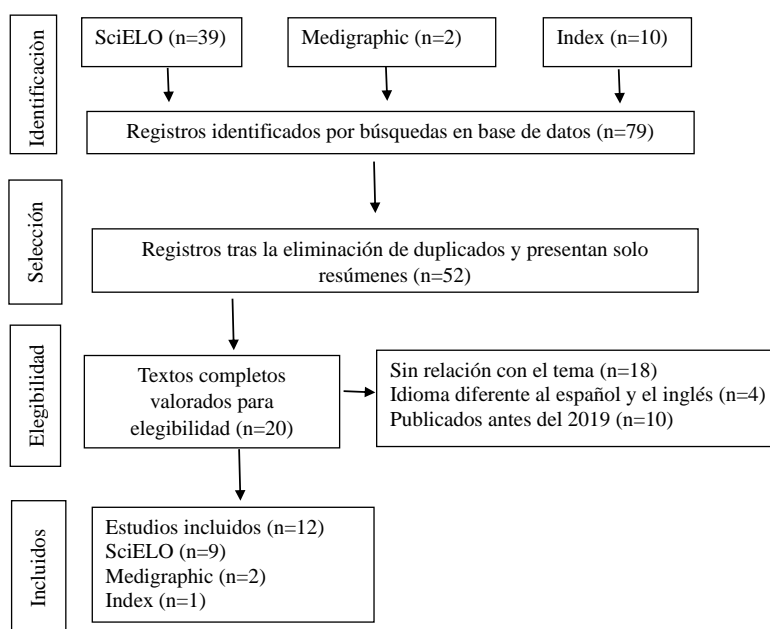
Identificación

SciELO (n=39)

Medigraphic (n=2)

Index (n=10)

Registros identificados por búsquedas en base de datos (n=79)

Selección

Registros tras la eliminación de duplicados y presentan solo resúmenes (n=52)

Elegibilidad

Textos completos valorados para elegibilidad (n=20)

Sin relación con el tema (n=18)
Idioma diferente al español y el inglés (n=4)
Publicados antes del 2019 (n=10)

Incluidos

Estudios incluidos (n=12)
SciELO (n=9)
Medigraphic (n=2)
Index (n=1)